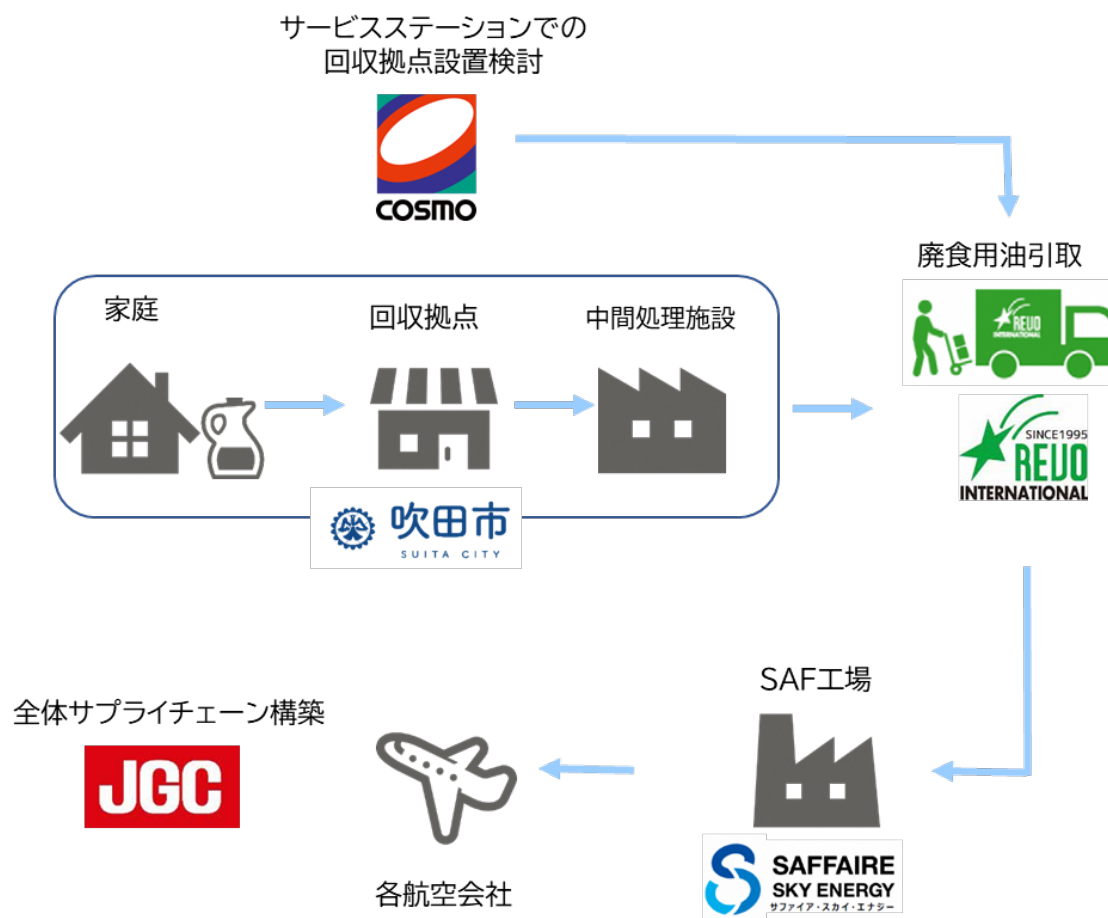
サービスステーションでの
回収拠点設置検討

COSMO

廃食用油引取

REVO INTERNATIONAL

SINCE1995
REVO
INTERNATIONAL

家庭

回収拠点

中間処理施設

吹田市
SUITA CITY

SAF工場

全体サプライチェーン構築

JGC

各航空会社

SAFFAIRE
SKY ENERGY
サファイア・スカイ・エナジー